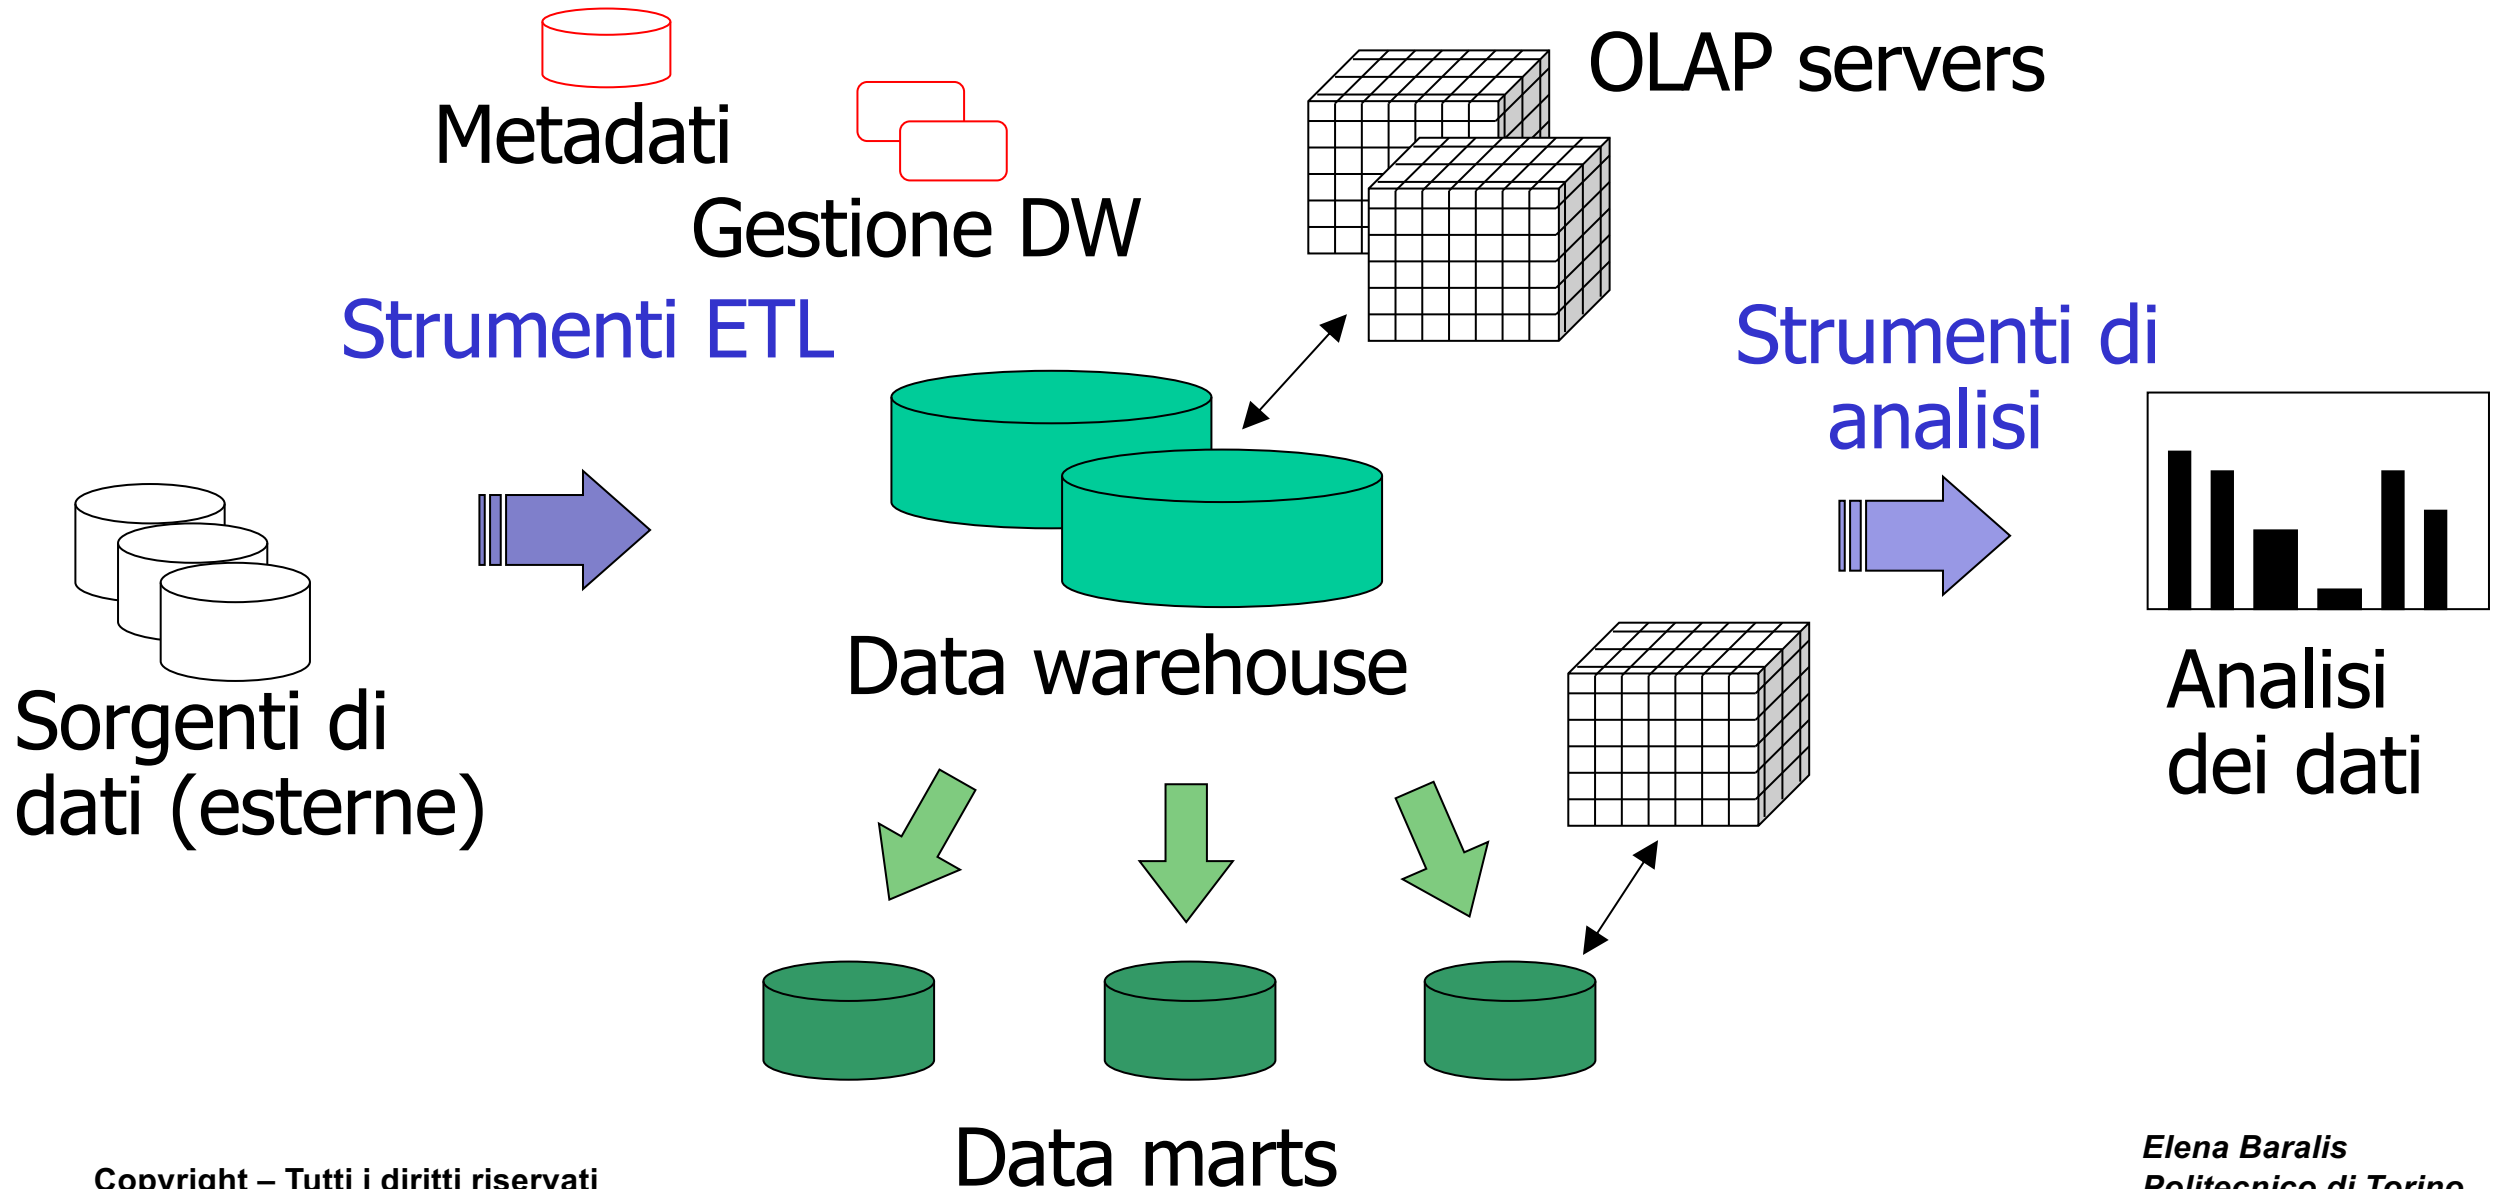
Metadati

Gestione DW

OLAP servers

Strumenti ETL

Strumenti di analisi

Sorgenti di dati (esterne)

Data warehouse

Analisi dei dati

Data marts

Copyright – Tutti i diritti riservati

Elena Baralis
Politecnico di Torino